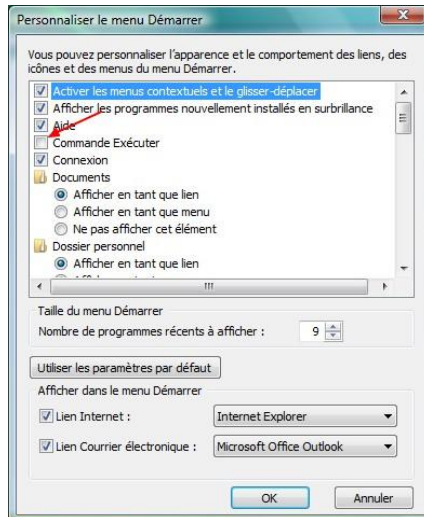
Personnaliser le menu Démarrer

Vous pouvez personnaliser l'apparence et le comportement des liens, des icônes et des menus du menu Démarrer.

Activer les menus contextuels et le glisser-déplacer
Afficher les programmes nouvellement installés en surbrillance
Aide
Commande Exécuter
Connexion
Documents
Afficher en tant que lien
Afficher en tant que menu
Ne pas afficher cet élément
Dossier personnel
Afficher en tant que lien
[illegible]

Taille du menu Démarrer
Nombre de programmes récents à afficher : 9

Utiliser les paramètres par défaut

Afficher dans le menu Démarrer
Lien Internet : Internet Explorer
Lien Courrier électronique : Microsoft Office Outlook

OK Annuler